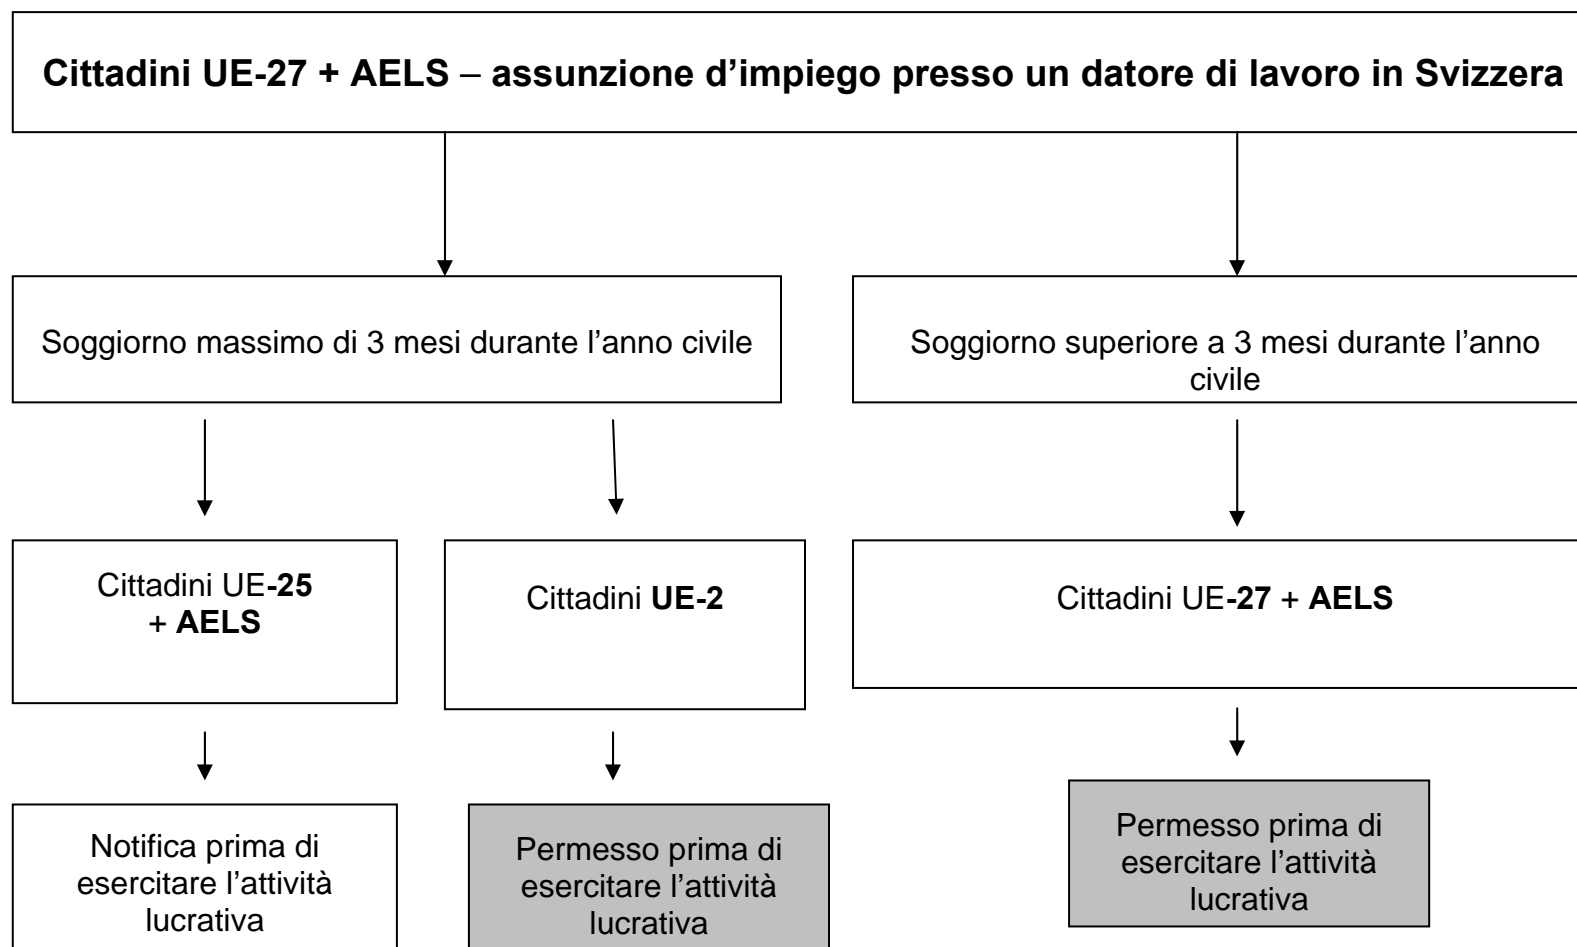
Cittadini UE-27 + AELS – assunzione d'impiego presso un datore di lavoro in Svizzera

Soggiorno massimo di 3 mesi durante l'anno civile

Soggiorno superiore a 3 mesi durante l'anno civile

Cittadini UE-25 + AELS

Cittadini UE-2

Cittadini UE-27 + AELS

Notifica prima di esercitare l'attività lucrativa

Permesso prima di esercitare l'attività lucrativa

Permesso prima di esercitare l'attività lucrativa